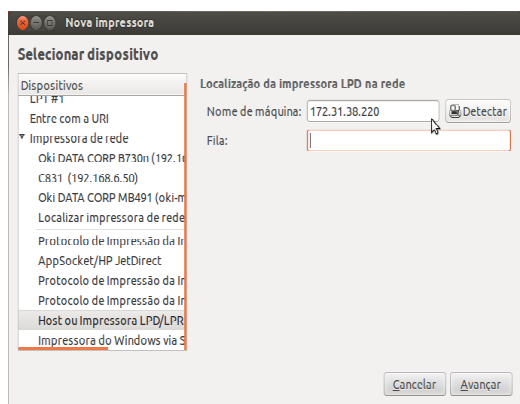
Nova impressora

Selecionar dispositivo

Dispositivos
LPT #1
Entre com a URI
▾ Impressora de rede
Oki DATA CORP B730n (192.1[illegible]
C831 (192.168.6.50)
Oki DATA CORP MB491 (oki-m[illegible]
Localizar impressora de rede
Protocolo de Impressão da In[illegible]
AppSocket/HP JetDirect
Protocolo de Impressão da In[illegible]
Protocolo de Impressão da In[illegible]
Host ou Impressora LPD/LPR
Impressora do Windows via S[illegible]

Localização da impressora LPD na rede
Nome de máquina: 172.31.38.220
Detectar
Fila:

Cancelar
Avançar